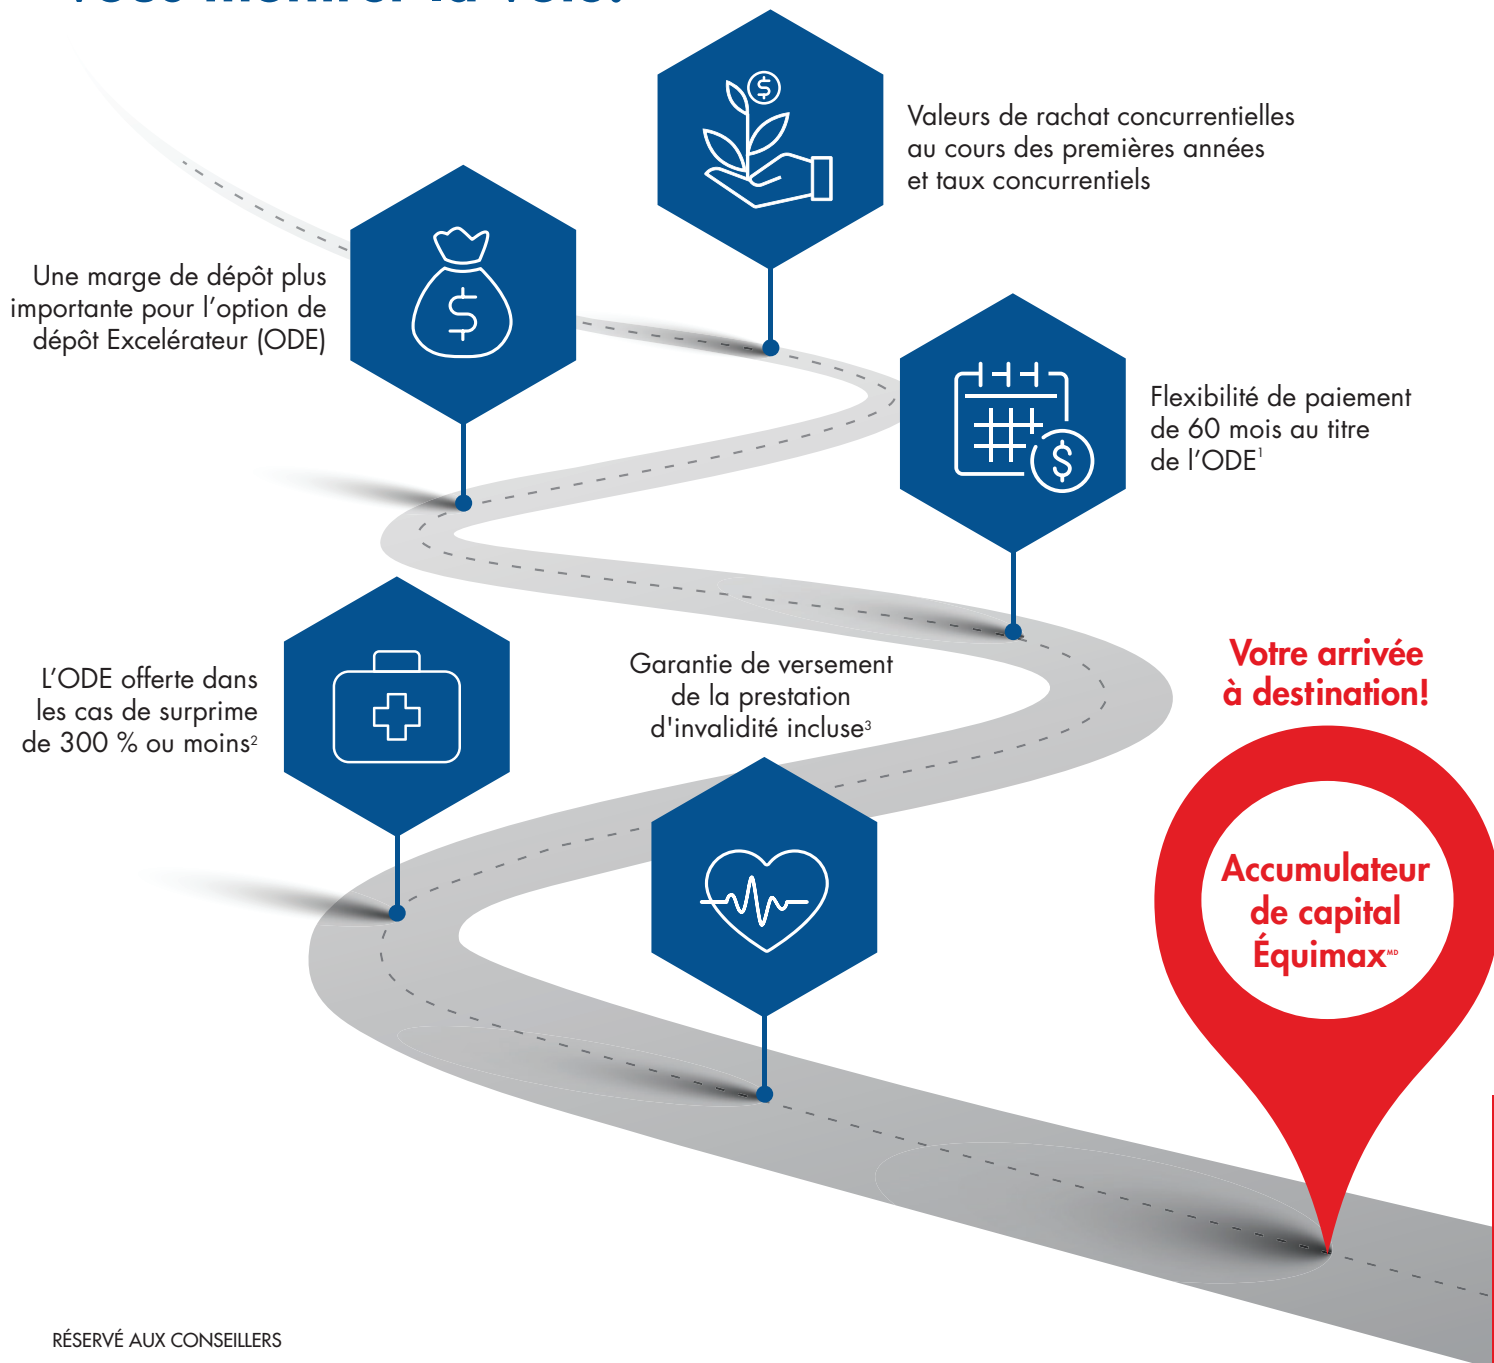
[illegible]

Valeurs de rachat concurrentielles au cours des premières années et taux concurrentiels

Une marge de dépôt plus importante pour l’option de dépôt Excelérateur (ODE)

Flexibilité de paiement de 60 mois au titre de l’ODE$^{1}$

L’ODE offerte dans les cas de surprime de 300 % ou moins$^{2}$

Garantie de versement de la prestation d'invalidité incluse$^{3}$

Votre arrivée à destination!

Accumulateur de capital Équimax$^{MD}$

RÉSERVÉ AUX CONSEILLERS